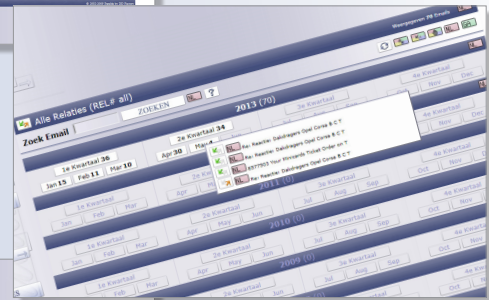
© 2011 ASB Dealer B.V. All Rights

Weergegeven: 70 Emails

Alle Relaties (REL# all)

Zoek Email

ZOEKEN

?

2013 (70)

1e Kwartaal 36

2e Kwartaal 34

Jan 15

Feb 11

Mar 10

Apr 30

May 4

Re: Reactie: Dakdragers Opel Corsa B C

Re: Reactie: Dakdragers Opel Corsa B C

Re: 977703 Your Minisends Ticket Order on

Re: Reactie: Dakdragers Opel Corsa B C

Jul

Aug

Sep

Oct

Nov

Dec

2011 (0)

1e Kwartaal

2e Kwartaal

4e Kwartaal

Jan

Feb

Mar

Apr

May

Jun

Jul

Aug

Sep

Oct

Nov

Dec

2010 (0)

1e Kwartaal

2e Kwartaal

3e Kwartaal

4e Kwartaal

Jan

Feb

Mar

Apr

May

Jun

Jul

Aug

Sep

Oct

Nov

Dec

2009 (0)

1e Kwartaal

2e Kwartaal

3e Kwartaal

4e Kwartaal